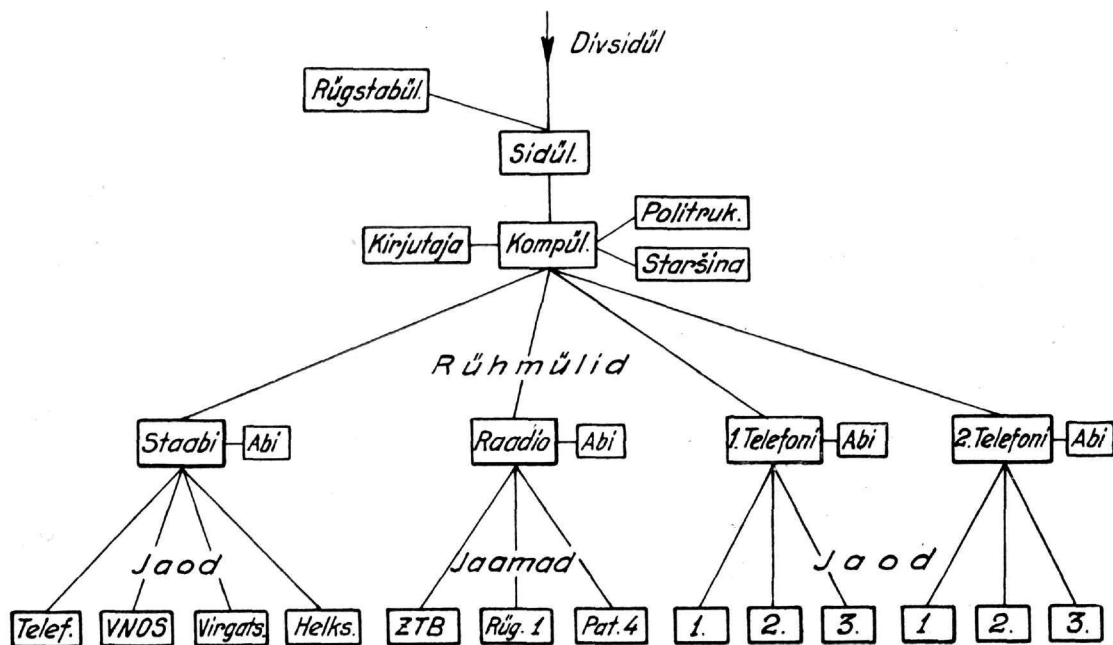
Divsidül

Rügstabül.

Sidül.

Kirjutaja

Kompül.

Politruk.

Staršina

Rühmülid

Staabi

Abi

Raadio

Abi

1. Telefoni

Abi

2. Telefoni

Abi

Jaod

Jaamad

Jaod

Telef.

VNOS

Virgats.

Helks.

ZTB

Rüg. 1

Pat. 4

1.

2.

3.

1

2.

3.